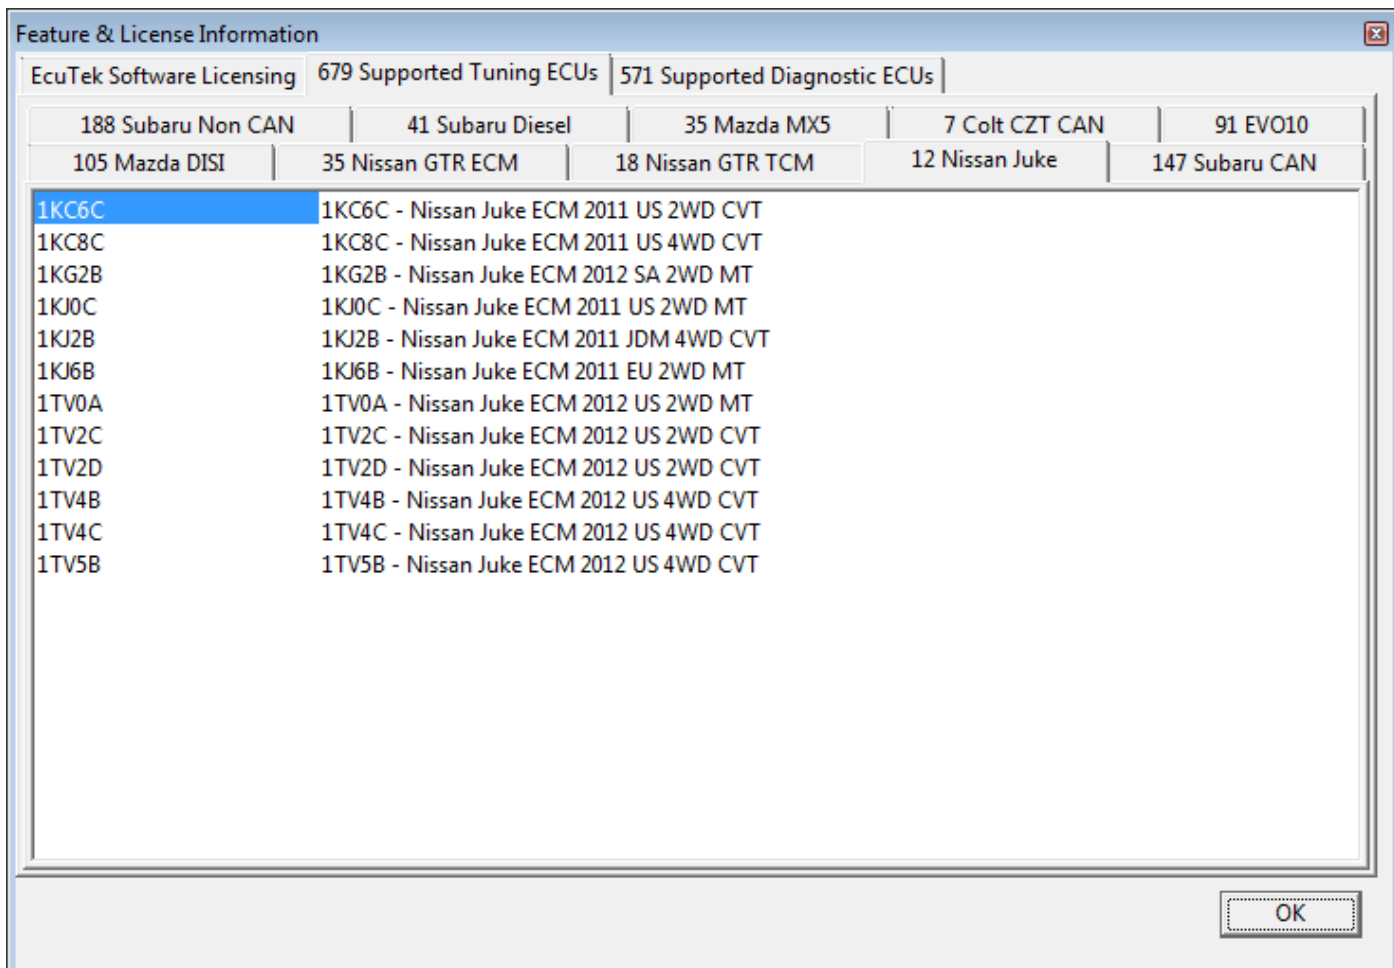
Feature & License Information

EcuTek Software Licensing | 679 Supported Tuning ECUs | 571 Supported Diagnostic ECUs

188 Subaru Non CAN | 41 Subaru Diesel | 35 Mazda MX5 | 7 Colt CZT CAN | 91 EVO10

105 Mazda DISI | 35 Nissan GTR ECM | 18 Nissan GTR TCM | 12 Nissan Juke | 147 Subaru CAN

| | |
|---|---|
| 1KC6C | 1KC6C - Nissan Juke ECM 2011 US 2WD CVT |
| 1KC8C | 1KC8C - Nissan Juke ECM 2011 US 4WD CVT |
| 1KG2B | 1KG2B - Nissan Juke ECM 2012 SA 2WD MT |
| 1KJ0C | 1KJ0C - Nissan Juke ECM 2011 US 2WD MT |
| 1KJ2B | 1KJ2B - Nissan Juke ECM 2011 JDM 4WD CVT |
| 1KJ6B | 1KJ6B - Nissan Juke ECM 2011 EU 2WD MT |
| 1TV0A | 1TV0A - Nissan Juke ECM 2012 US 2WD MT |
| 1TV2C | 1TV2C - Nissan Juke ECM 2012 US 2WD CVT |
| 1TV2D | 1TV2D - Nissan Juke ECM 2012 US 2WD CVT |
| 1TV4B | 1TV4B - Nissan Juke ECM 2012 US 4WD CVT |
| 1TV4C | 1TV4C - Nissan Juke ECM 2012 US 4WD CVT |
| 1TV5B | 1TV5B - Nissan Juke ECM 2012 US 4WD CVT |

OK